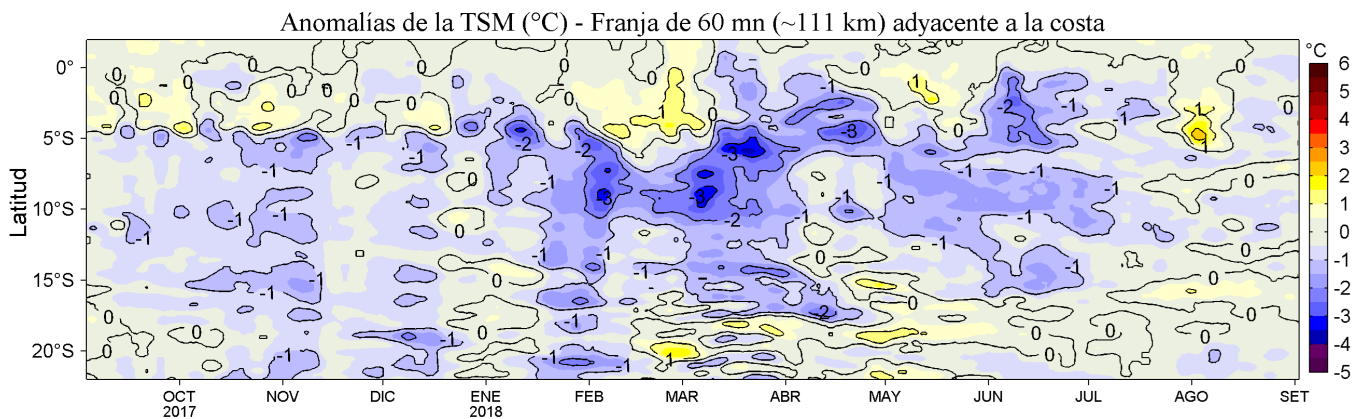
Anomalías de la TSM (°C) - Franja de 60 mn (~111 km) adyacente a la costa

Latitud

0°
5°S
10°S
15°S
20°S

OCT 2017
NOV
DIC
ENE 2018
FEB
MAR
ABR
MAY
JUN
JUL
AGO
SET

°C
6
5
4
3
2
1
0
-1
-2
-3
-4
-5

0
0
0
0
0
0
0
0
0
-1
1
1
-1
-2
-2
-3
-3
-3
-3
-2
-1
-1
-1
-1
-1
-1
-1
-2
-1
-1
-1
-1
0
0
0
0
0
0
0
-1
-1
-1
-1
-1
-1
-1
-1
-2
-1
-1
0
0
0
0
0
0
0
-1
-1